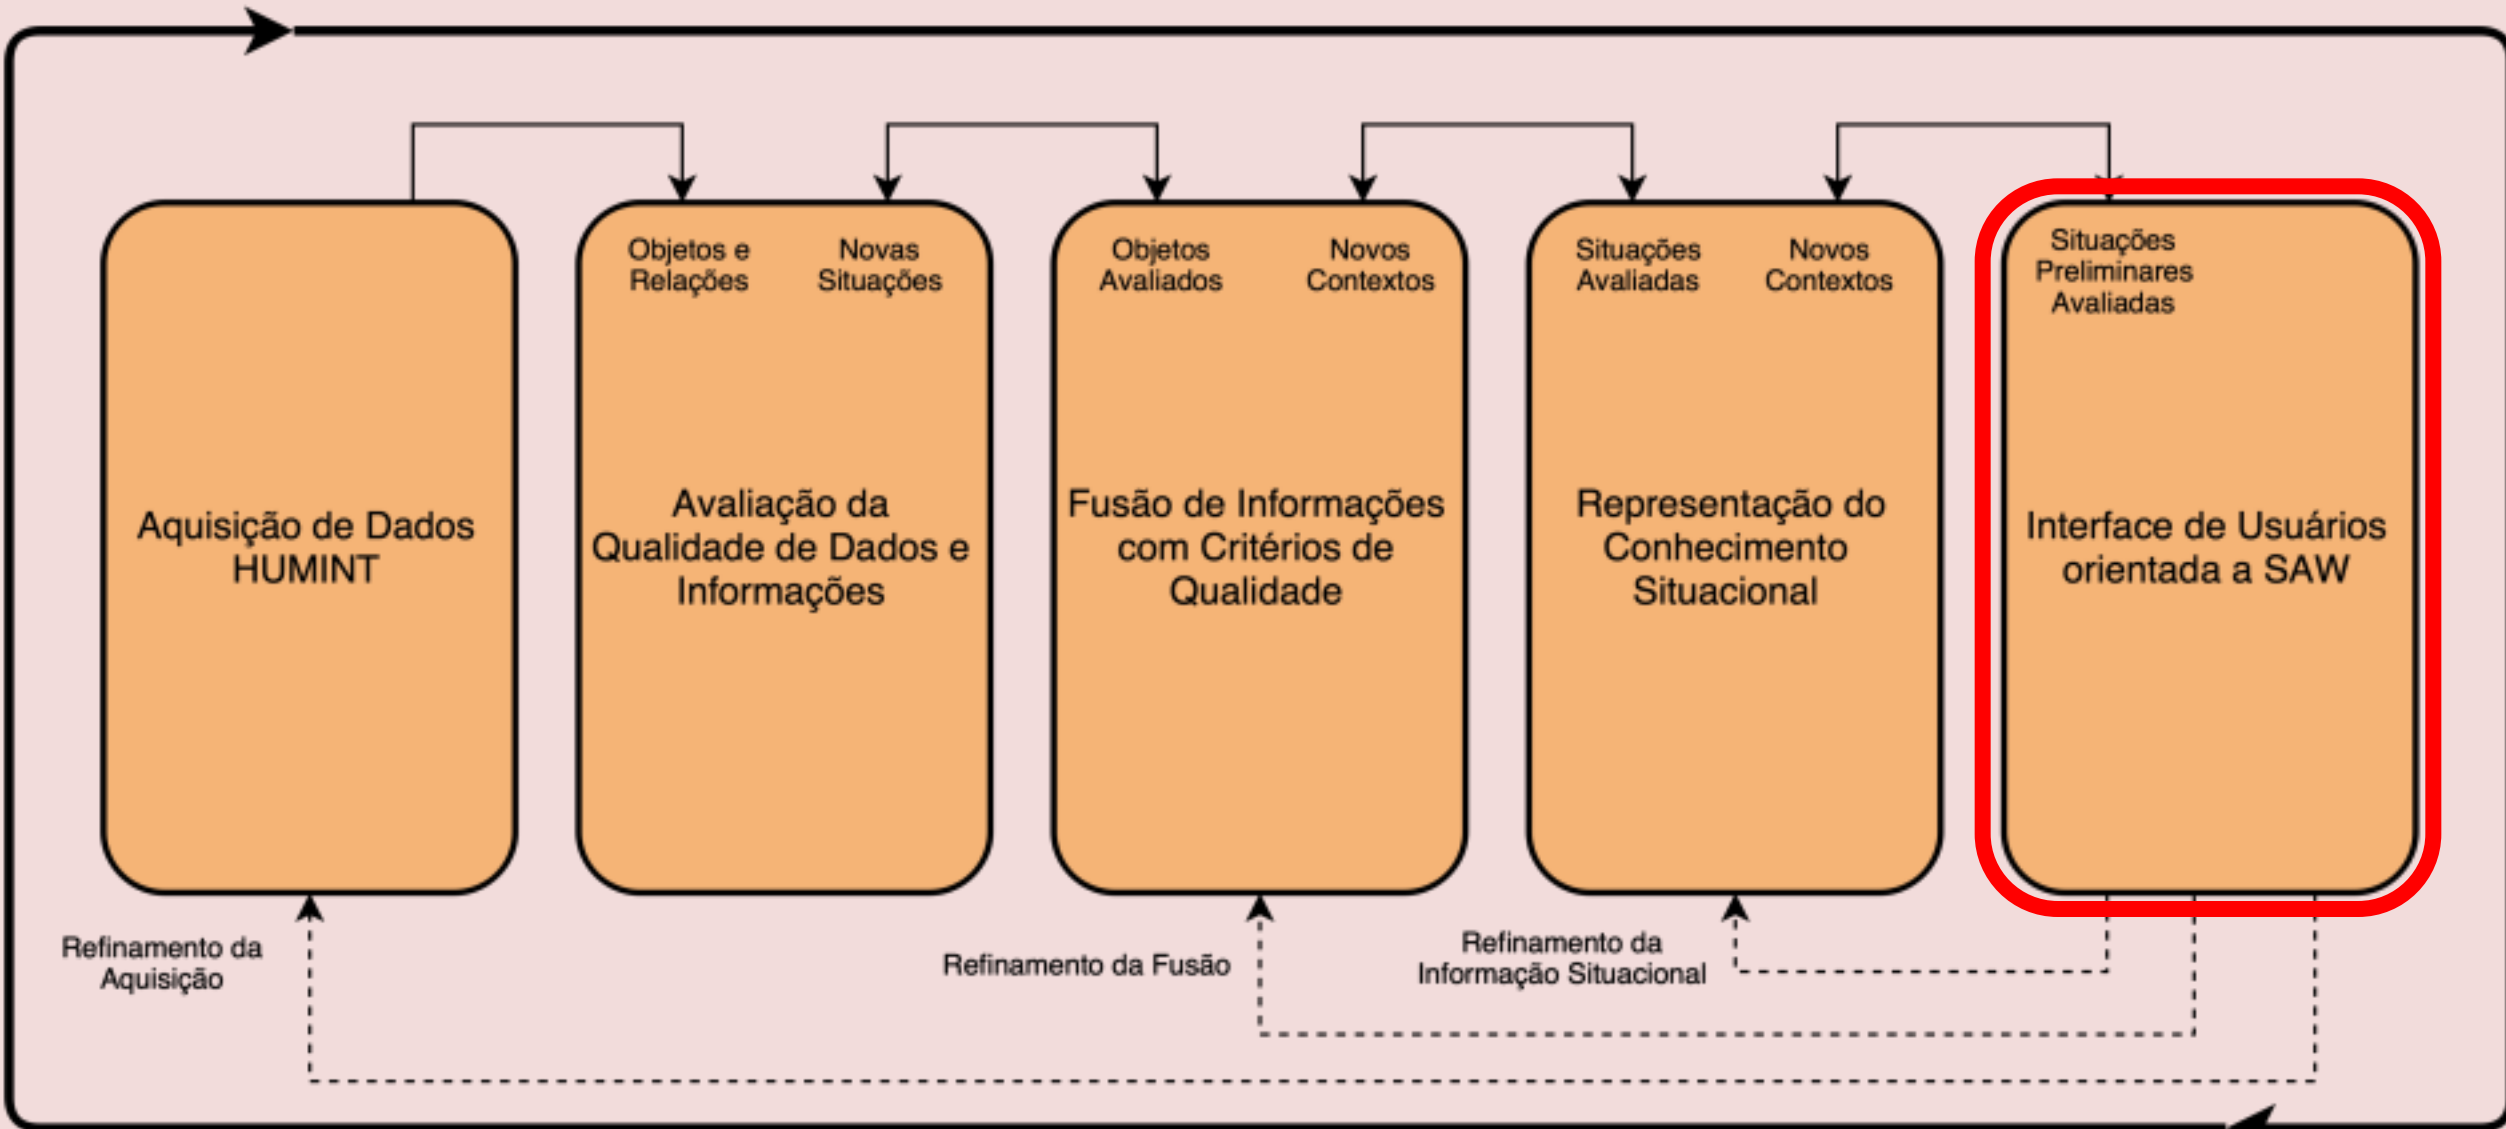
Aquisição de Dados HUMINT

Objetos e Relações

Novas Situações

Avaliação da Qualidade de Dados e Informações

Objetos Avaliados

Novos Contextos

Fusão de Informações com Critérios de Qualidade

Situações Avaliadas

Novos Contextos

Representação do Conhecimento Situacional

Situações Preliminares Avaliadas

Interface de Usuários orientada a SAW

Refinamento da Aquisição

Refinamento da Fusão

Refinamento da Informação Situacional